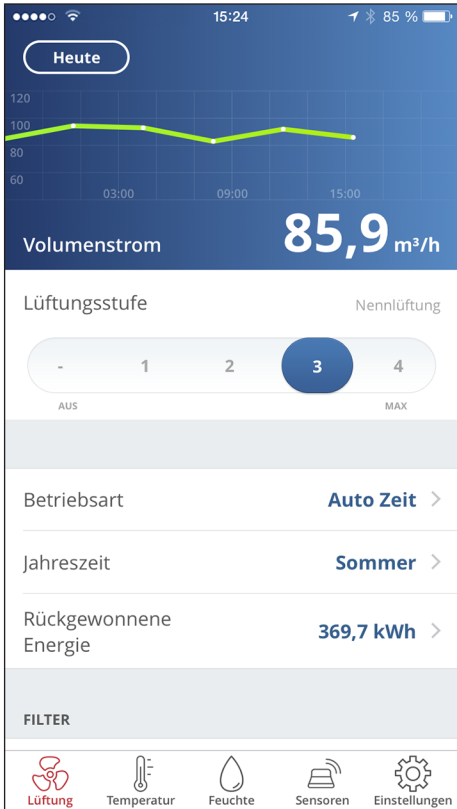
15:24
85 %

Heute

120
100
80
60
03:00
09:00
15:00

Volumenstrom
85,9 m³/h

Lüftungsstufe
Nennlüftung

-
1
2
3
4
AUS
MAX

Betriebsart
Auto Zeit

Jahreszeit
Sommer

Rückgewonnene Energie
369,7 kWh

FILTER

Lüftung
Temperatur
Feuchte
Sensoren
Einstellungen